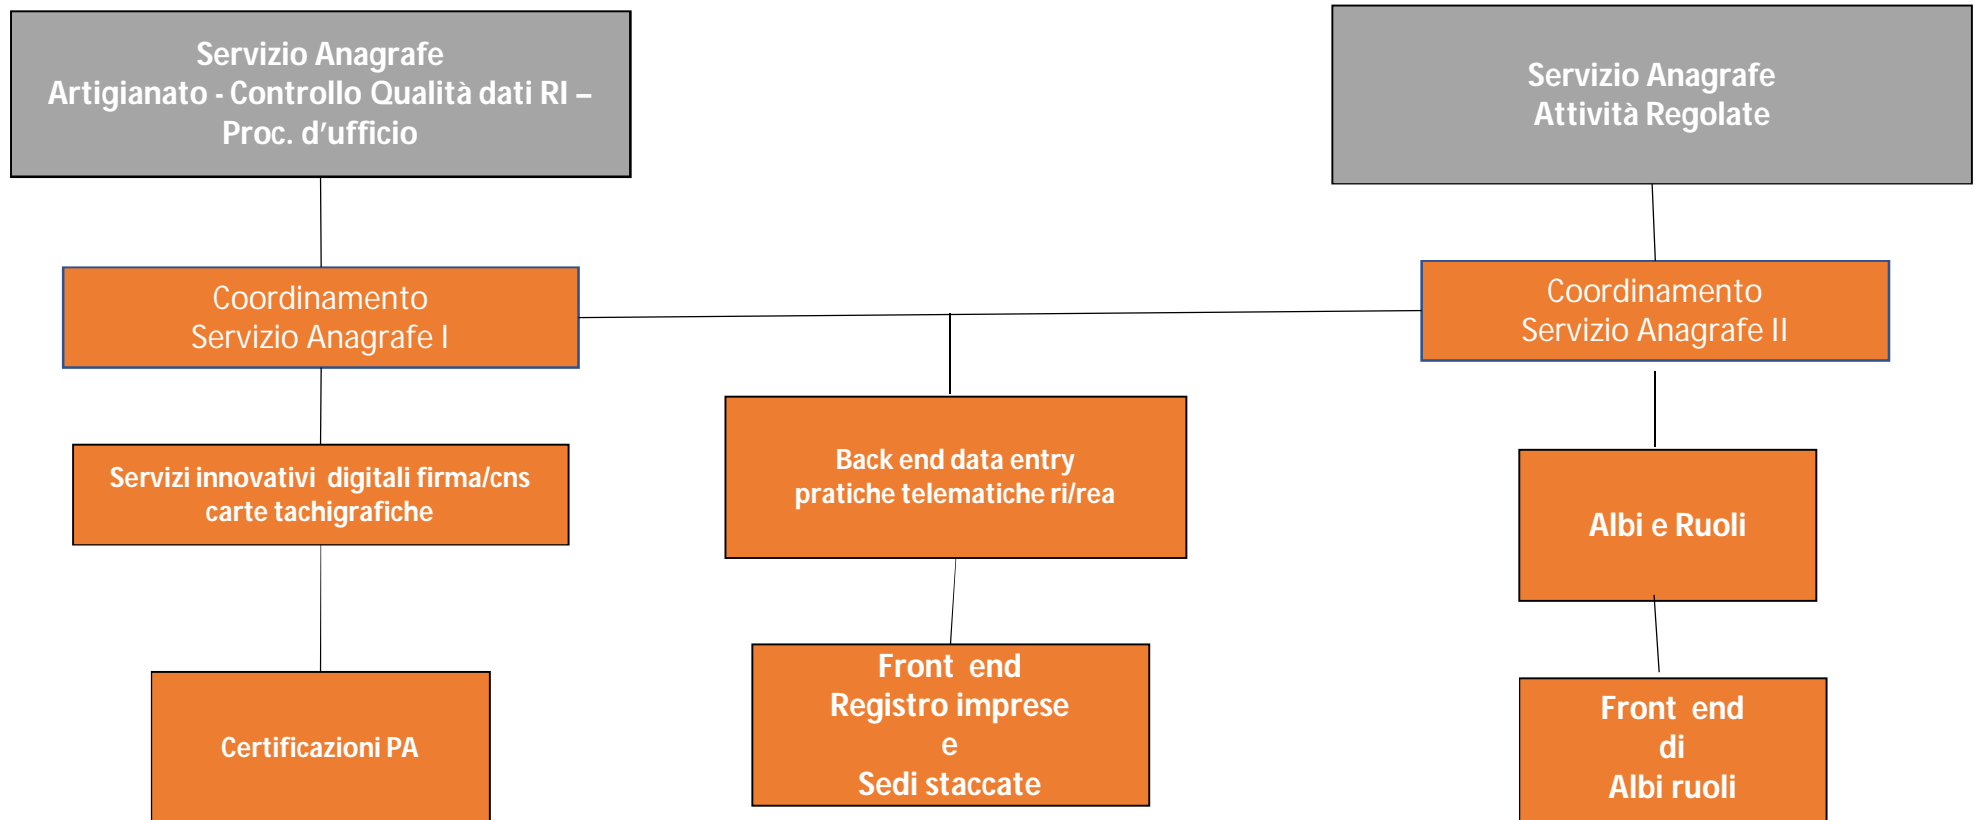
Servizio Anagrafe
Artigianato - Controllo Qualità dati RI – Proc. d'ufficio

Servizio Anagrafe
Attività Regolate

Coordinamento
Servizio Anagrafe I

Coordinamento
Servizio Anagrafe II

Servizi innovativi digitali firma/cns carte tachigrafiche

Back end data entry
pratiche telematiche ri/rea

Albi e Ruoli

Certificazioni PA

Front end
Registro imprese
e
Sedi staccate

Front end
di
Albi ruoli